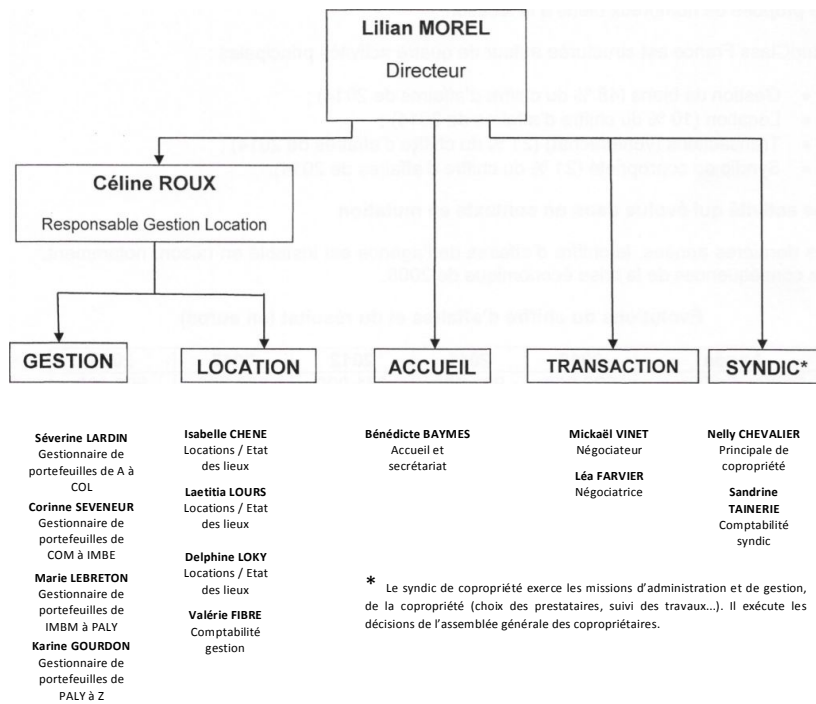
Lilian MOREL
Directeur

Céline ROUX
Responsable Gestion Location

GESTION

LOCATION

ACCUEIL

TRANSACTION

SYNDIC*

Séverine LARDIN
Gestionnaire de portefeuilles de A à COL
Corinne SEVENEUR
Gestionnaire de portefeuilles de COM à IMBE
Marie LEBRETON
Gestionnaire de portefeuilles de IMBM à PALY
Karine GOURDON
Gestionnaire de portefeuilles de PALY à Z

Isabelle CHENE
Locations / Etat des lieux
Laetitia LOURS
Locations / Etat des lieux
Delphine LOKY
Locations / Etat des lieux
Valérie FIBRE
Comptabilité gestion

Bénédicte BAYMES
Accueil et secrétariat

Mickaël VINET
Négociateur
Léa FARVIER
Négociatrice

Nelly CHEVALIER
Principale de copropriété
Sandrine TAINERIE
Comptabilité syndic

* Le syndic de copropriété exerce les missions d'administration et de gestion, de la copropriété (choix des prestataires, suivi des travaux...). Il exécute les décisions de l'assemblée générale des copropriétaires.